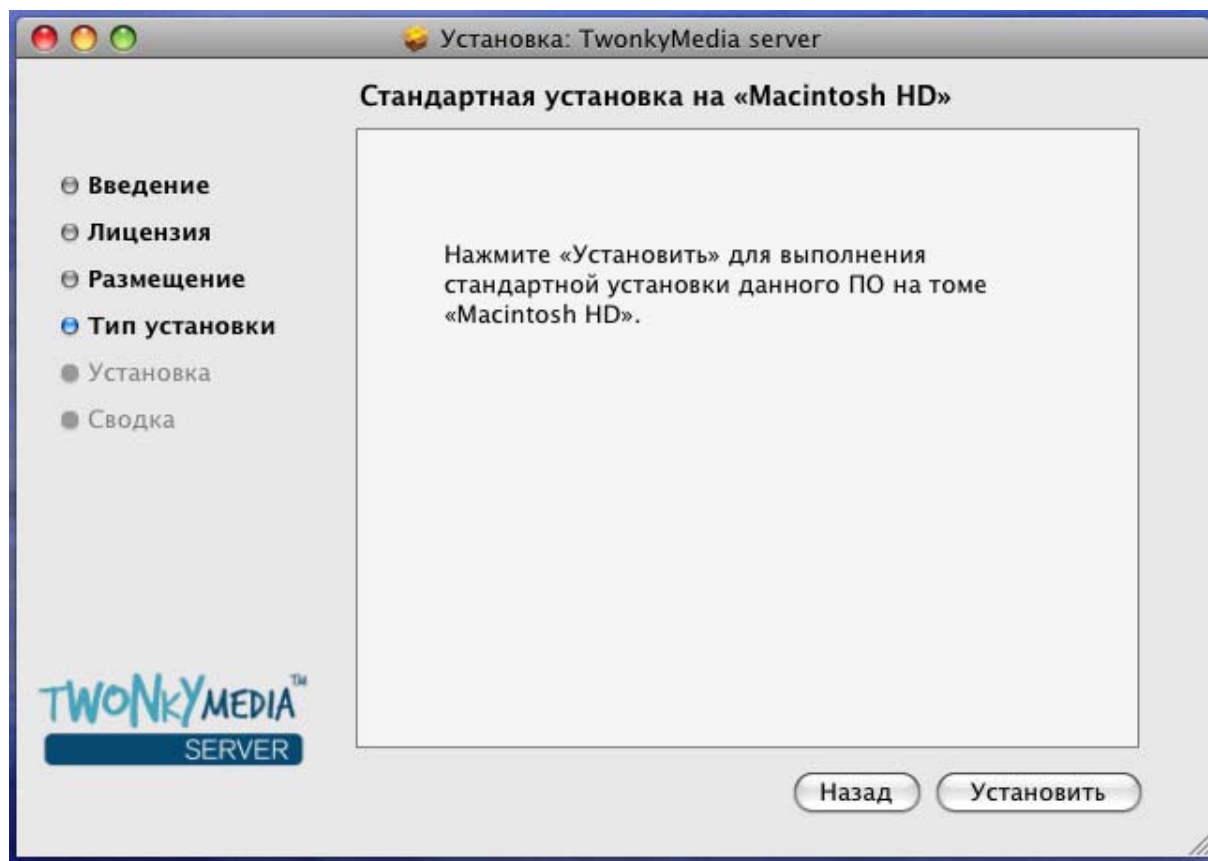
Установка: TwonkyMedia server

Стандартная установка на «Macintosh HD»

Введение
Лицензия
Размещение
Тип установки
Установка
Сводка

Нажмите «Установить» для выполнения стандартной установки данного ПО на томе «Macintosh HD».

TWONKYMEDIA™
SERVER

Назад
Установить